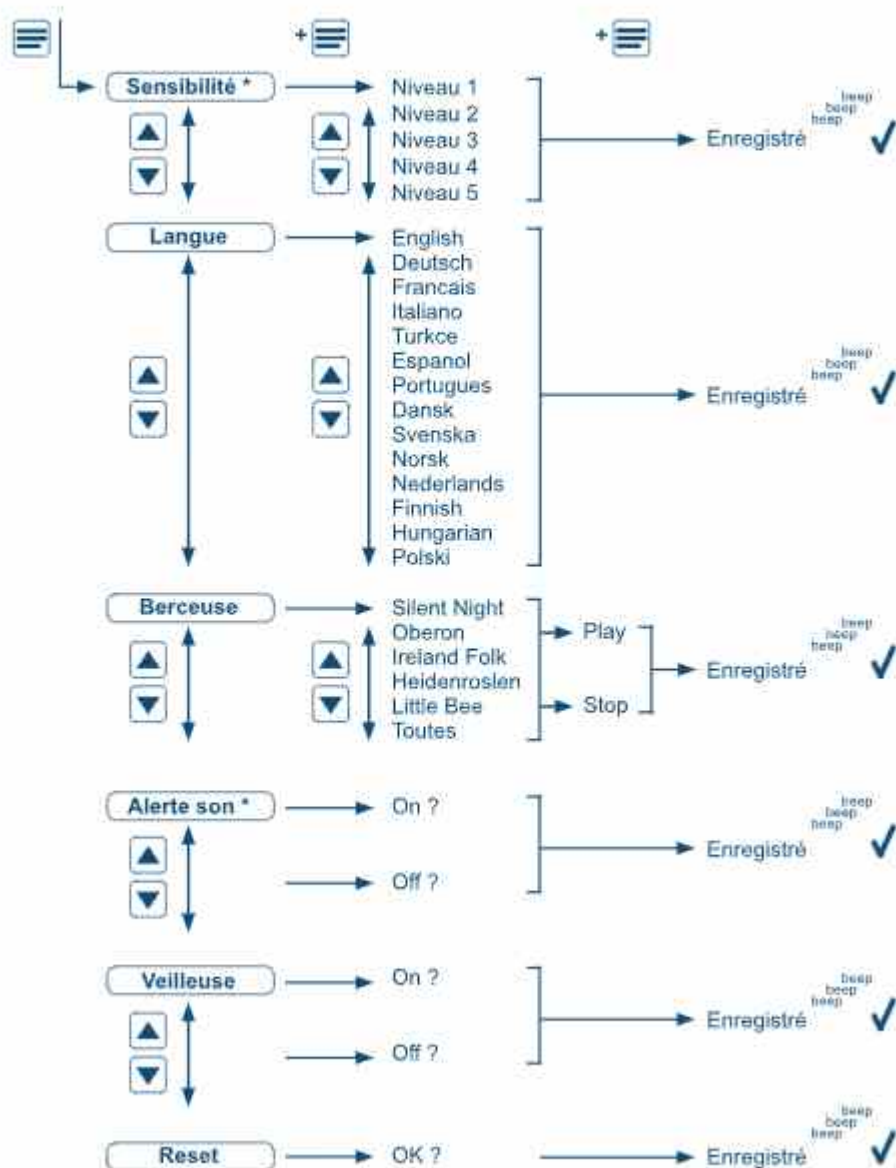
+ +

Sensibilité *
Niveau 1
Niveau 2
Niveau 3
Niveau 4
Niveau 5
Enregistré
beep beep beep

Langue
English
Deutsch
Francais
Italiano
Turkce
Espanol
Portugues
Dansk
Svenska
Norsk
Nederlands
Finnish
Hungarian
Polski
Enregistré
beep beep beep

Berceuse
Silent Night
Oberon
Ireland Folk
Heidenroslen
Little Bee
Toutes
Play
Stop
Enregistré
beep beep beep

Alerte son *
On ?
Off ?
Enregistré
beep beep beep

Veilleuse
On ?
Off ?
Enregistré
beep beep beep

Reset
OK ?
Enregistré
beep beep beep